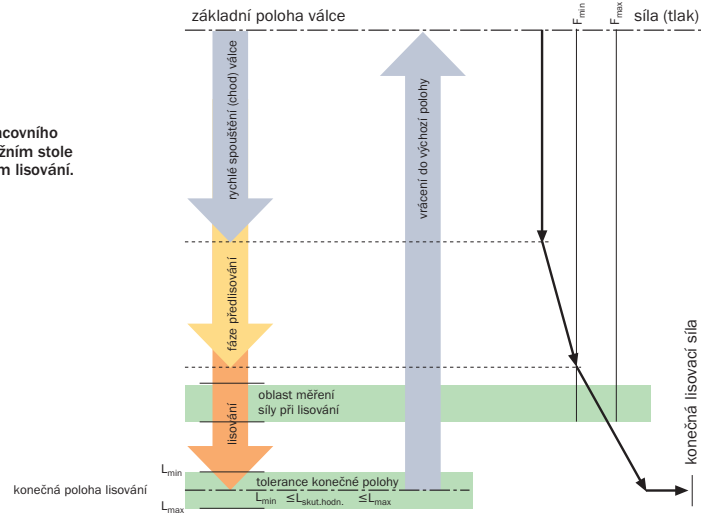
acovního
žním stole
m lisování.

základní poloha válce

$F_{min}$
$F_{max}$
síla (tlak)

rychlé spouštění (chod) válce

vrácení do výchozí polohy

fáze předlisování

lisování

oblast měření
síly při lisování

konečná lisovací síla

$L_{min}$
konečná poloha lisování
$L_{max}$

tolerance konečné polohy
$L_{min}$ $\leq L_{skut.hodn.}$ $\leq L_{max}$